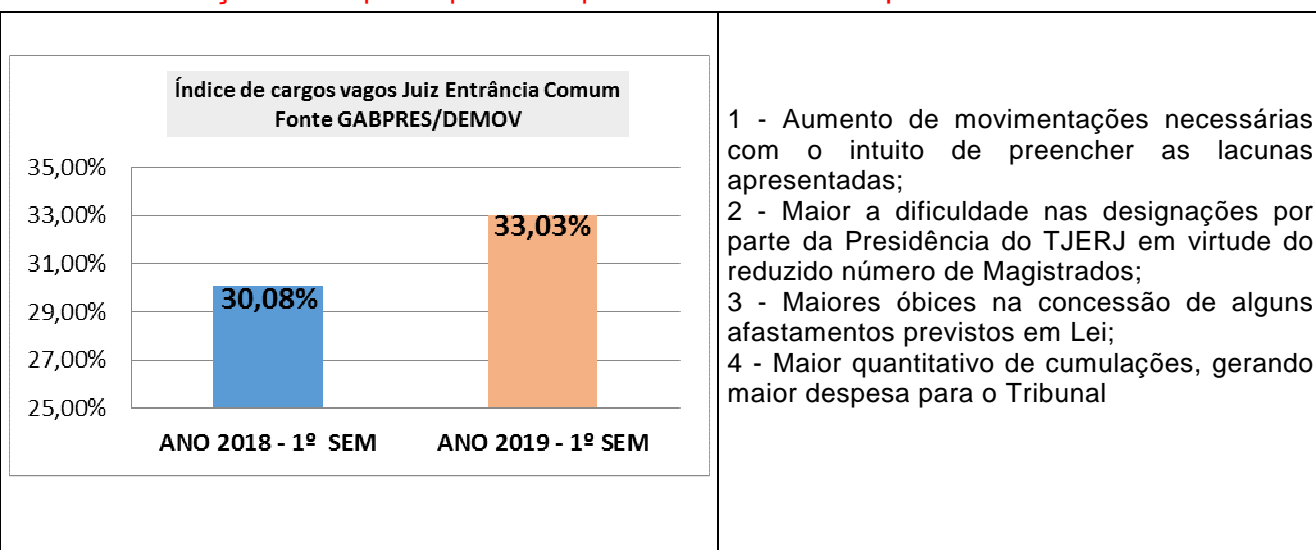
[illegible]

Índice de cargos vagos Juiz Entrância Comum
Fonte GABPRES/DEMOV

35,00%
33,00%
31,00%
29,00%
27,00%
25,00%

30,08%
33,03%

ANO 2018 - 1º SEM
ANO 2019 - 1º SEM

1 - Aumento de movimentações necessárias com o intuito de preencher as lacunas apresentadas;
2 - Maior a dificuldade nas designações por parte da Presidência do TJERJ em virtude do reduzido número de Magistrados;
3 - Maiores óbices na concessão de alguns afastamentos previstos em Lei;
4 - Maior quantitativo de cumulações, gerando maior despesa para o Tribunal